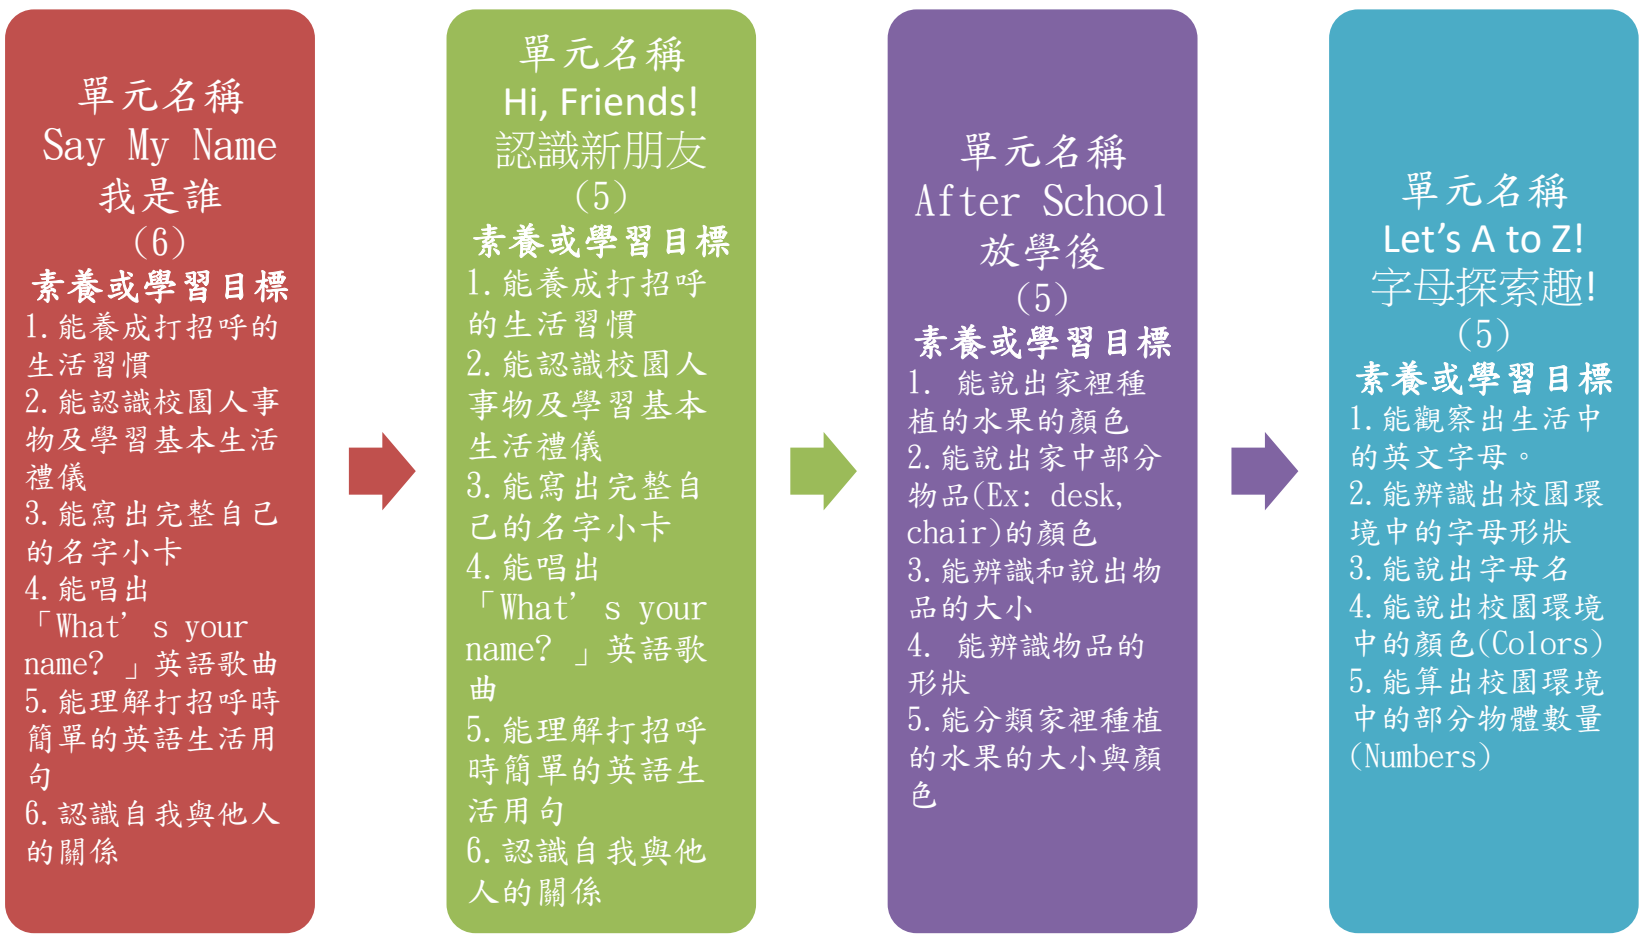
單元名稱
Say My Name
我是誰
(6)
素養或學習目標
1. 能養成打招呼的生活習慣
2. 能認識校園人事物及學習基本生活禮儀
3. 能寫出完整自己的名字小卡
4. 能唱出「What’ s your name? 」英語歌曲
5. 能理解打招呼時簡單的英語生活用句
6. 認識自我與他人的關係

單元名稱
Hi, Friends!
認識新朋友
(5)
素養或學習目標
1. 能養成打招呼的生活習慣
2. 能認識校園人事物及學習基本生活禮儀
3. 能寫出完整自己的名字小卡
4. 能唱出「What’ s your name? 」英語歌曲
5. 能理解打招呼時簡單的英語生活用句
6. 認識自我與他人的關係

單元名稱
After School
放學後
(5)
素養或學習目標
1. 能說出家裡種植的水果的顏色
2. 能說出家中部分物品(Ex: desk, chair)的顏色
3. 能辨識和說出物品的大小
4. 能辨識物品的形狀
5. 能分類家裡種植的水果的大小與顏色

單元名稱
Let’s A to Z!
字母探索趣!
(5)
素養或學習目標
1. 能觀察出生活中的英文字母。
2. 能辨識出校園環境中的字母形狀
3. 能說出字母名
4. 能說出校園環境中的顏色(Colors)
5. 能算出校園環境中的部分物體數量(Numbers)